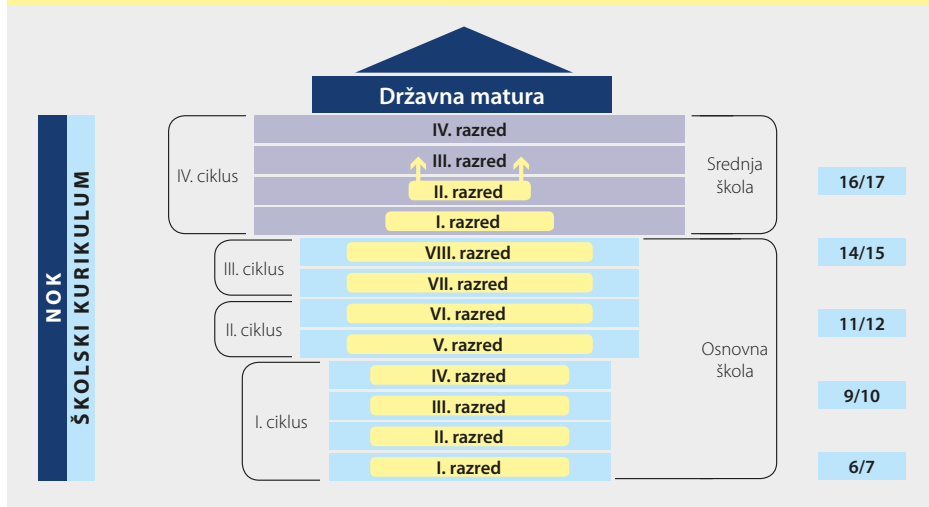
Državna matura

NOK

ŠKOLSKI KURIKULUM

IV. ciklus

IV. razred
III. razred
II. razred
I. razred

Srednja škola

16/17

III. ciklus

VIII. razred
VII. razred

14/15

II. ciklus

VI. razred
V. razred

11/12

Osnovna škola

I. ciklus

IV. razred
III. razred
II. razred
I. razred

9/10

6/7